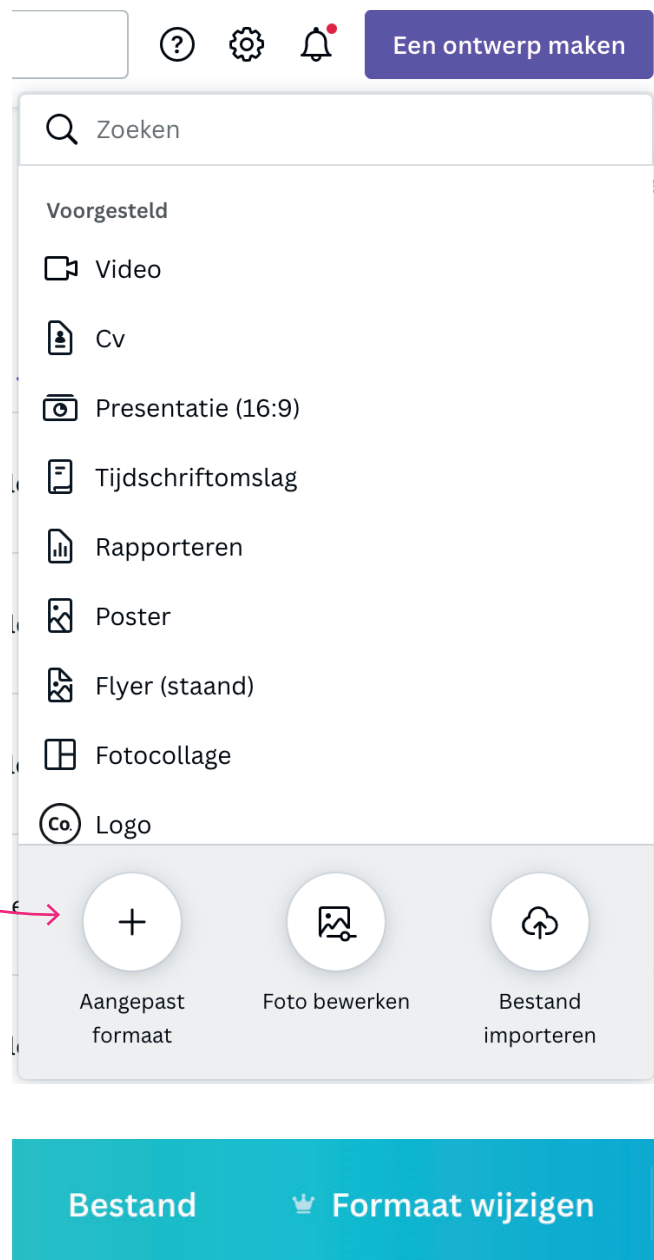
Een ontwerp maken

Zoeken

Voorgesteld

Video

Cv

Presentatie (16:9)

Tijdschriftomslag

Rapporteren

Poster

Flyer (staand)

Fotocollage

Logo

Aangepast formaat

Foto bewerken

Bestand importeren

Bestand

Formaat wijzigen